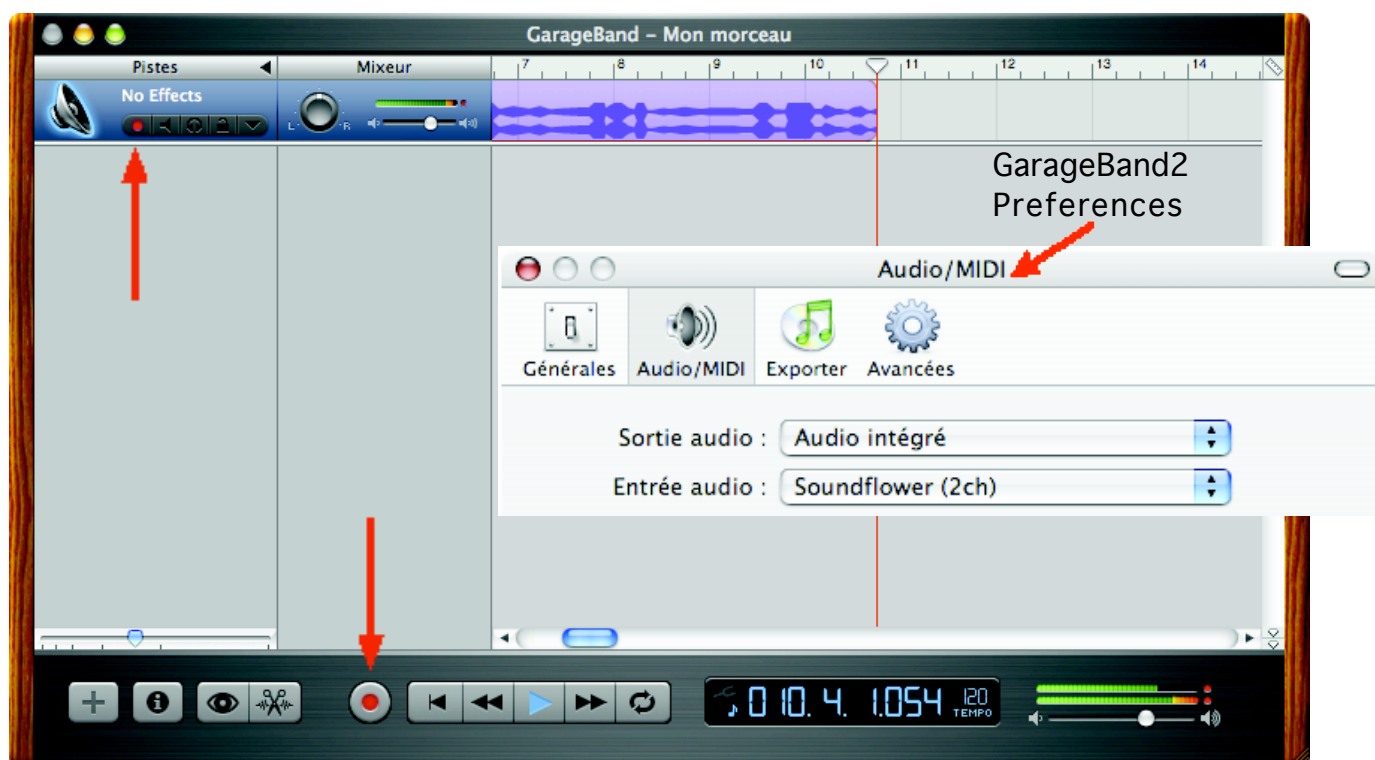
GarageBand – Mon morceau

Pistes

Mixeur

7 8 9 10 11 12 13 14

No Effects

L R

GarageBand2 Preferences

Audio/MIDI

Générales Audio/MIDI Exporter Avancées

Sortie audio : Audio intégré

Entrée audio : Soundflower (2ch)

010. 4. 1.054 120 TEMPO